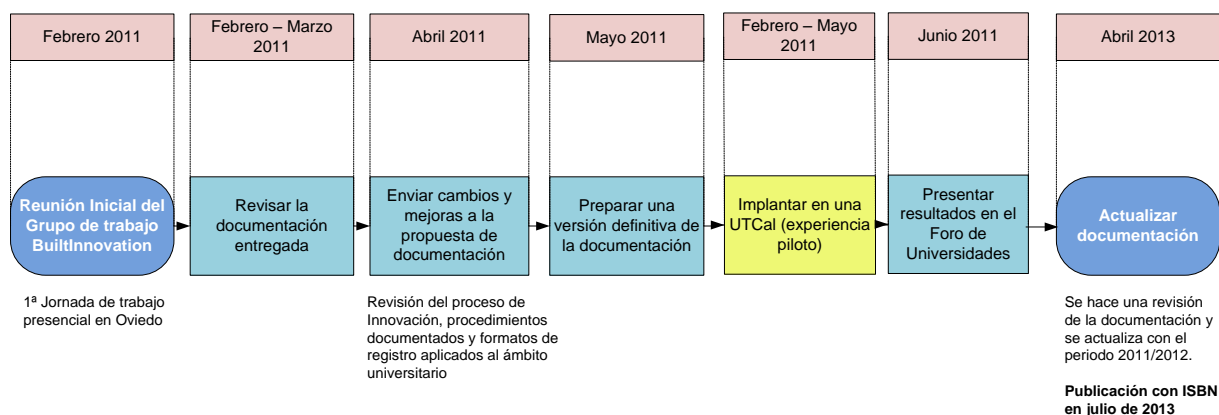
Febrero 2011

Febrero – Marzo 2011

Abril 2011

Mayo 2011

Febrero – Mayo 2011

Junio 2011

Abril 2013

Reunión Inicial del Grupo de trabajo BuiltInnovation

Revisar la documentación entregada

Enviar cambios y mejoras a la propuesta de documentación

Preparar una versión definitiva de la documentación

Implantar en una UTCal (experiencia piloto)

Presentar resultados en el Foro de Universidades

Actualizar documentación

1ª Jornada de trabajo presencial en Oviedo

Revisión del proceso de Innovación, procedimientos documentados y formatos de registro aplicados al ámbito universitario

Se hace una revisión de la documentación y se actualiza con el periodo 2011/2012.

Publicación con ISBN en julio de 2013